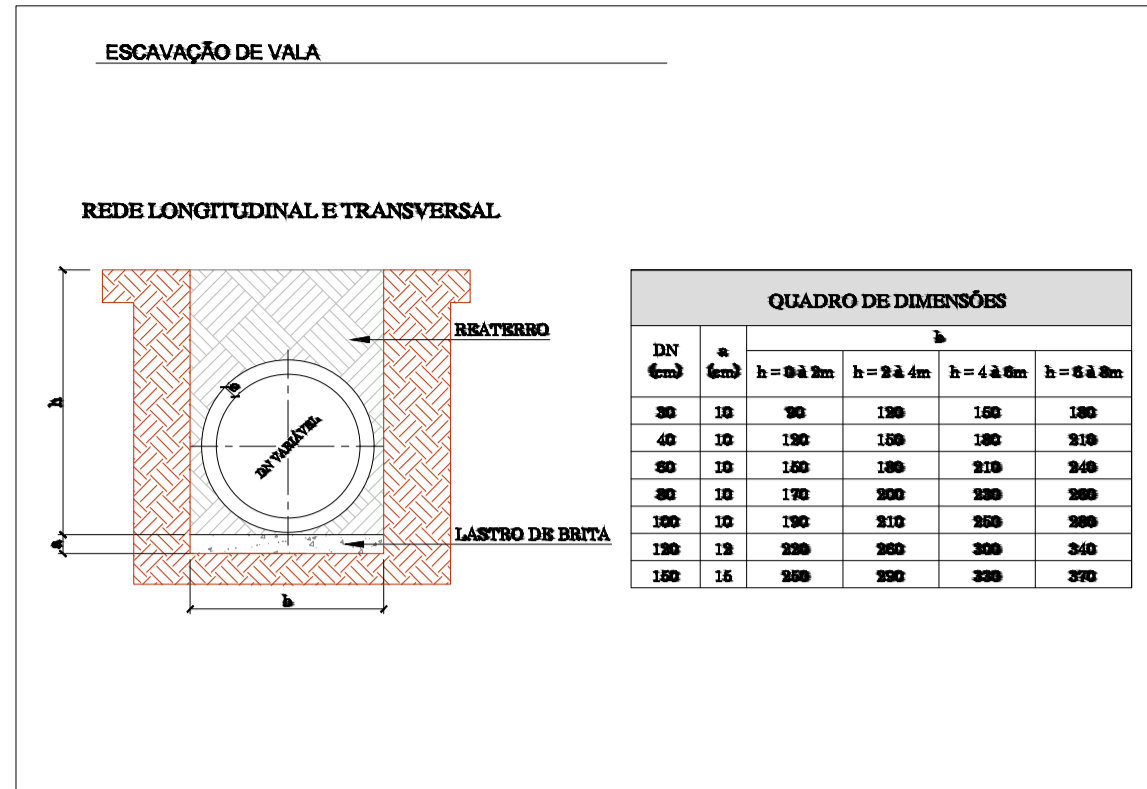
ESCAVAÇÃO DE VALA

REDE LONGITUDINAL E TRANSVERSAL

REATERRO

DN VARIÁVEL

e

h

a

LASTRO DE BRITA

b

QUADRO DE DIMENSÕES

| DN (cm) | a (cm) | b | | | |
|---|---|---|---|---|---|
| | | h = 0 à 2m | h = 2 à 4m | h = 4 à 6m | h = 6 à 8m |
| 30 | 10 | 90 | 120 | 150 | 180 |
| 40 | 10 | 120 | 150 | 180 | 210 |
| 60 | 10 | 150 | 180 | 210 | 240 |
| 80 | 10 | 170 | 200 | 230 | 260 |
| 100 | 10 | 190 | 210 | 250 | 280 |
| 120 | 12 | 220 | 260 | 300 | 340 |
| 150 | 15 | 250 | 290 | 330 | 370 |